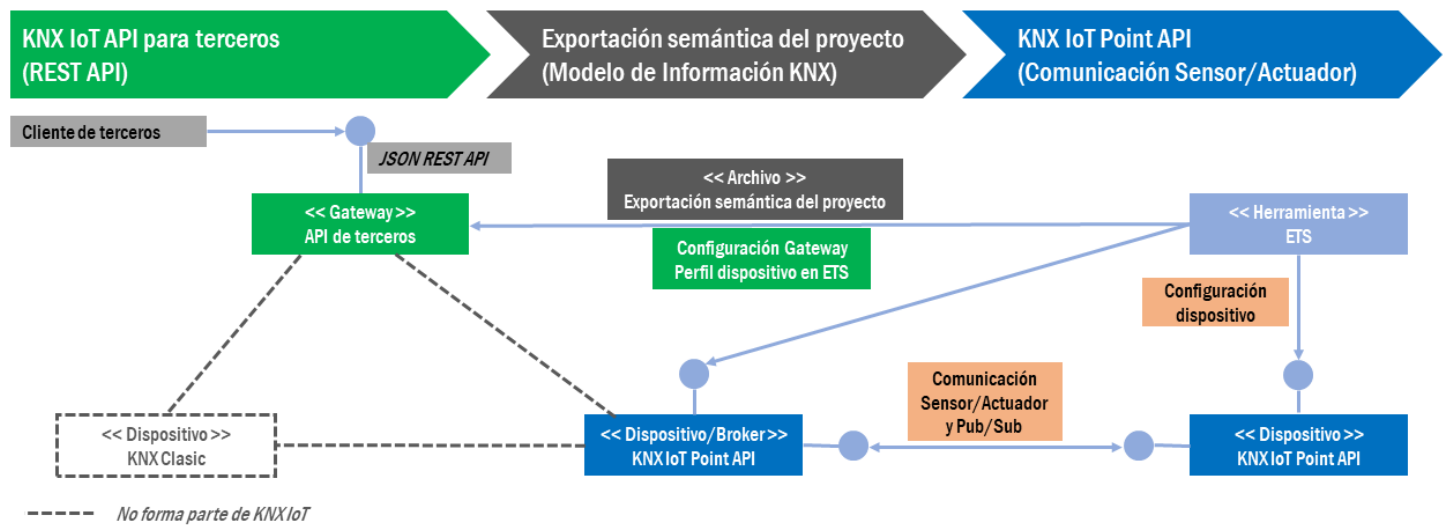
KNX IoT API para terceros
(REST API)

Exportación semántica del proyecto
(Modelo de Información KNX)

KNX IoT Point API
(Comunicación Sensor/Actuador)

Cliente de terceros

JSON REST API

<< Archivo >>
Exportación semántica del proyecto

<< Gateway >>
API de terceros

Configuración Gateway
Perfil dispositivo en ETS

<< Herramienta >>
ETS

Configuración dispositivo

Comunicación Sensor/Actuador y Pub/Sub

<< Dispositivo >>
KNX Clasic

<< Dispositivo/Broker >>
KNX IoT Point API

<< Dispositivo >>
KNX IoT Point API

No forma parte de KNX IoT